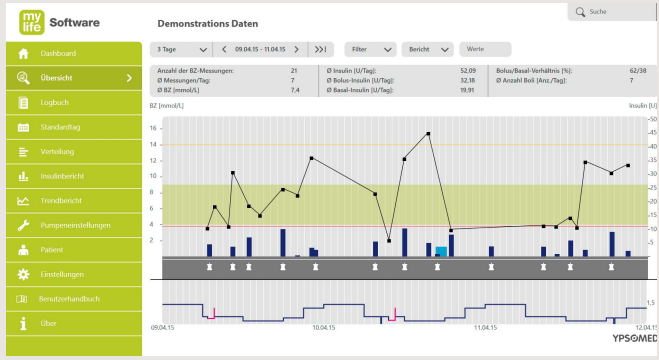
my life Software

Demonstrations Daten

Suche

Dashboard
Übersicht
Logbuch
Standardtag
Verteilung
Insulinbericht
Trendbericht
Pumpeneinstellungen
Patient
Einstellungen
Benutzerhandbuch
Über

3 Tage | 09.04.15 - 11.04.15 | Filter | Bericht | Werte

| | | | | | |
|---|---|---|---|---|---|
| Anzahl der BZ-Messungen: | 21 | Ø Insulin [U/Tag]: | 52,09 | Bolus/Basal-Verhältnis [%]: | 62/38 |
| Ø Messungen/Tag: | 7 | Ø Bolus-Insulin [U/Tag]: | 32,18 | Ø Anzahl Boli [Anz./Tag]: | 7 |
| Ø BZ [mmol/L] | 7,4 | Ø Basal-Insulin [U/Tag]: | 19,91 | | |

BZ [mmol/L]
Insulin [U]
16
14
12
10
8
6
4
2
50
45
40
35
30
25
20
15
10
5
1,5
09.04.15
10.04.15
11.04.15
12.04.15
YPSOMED